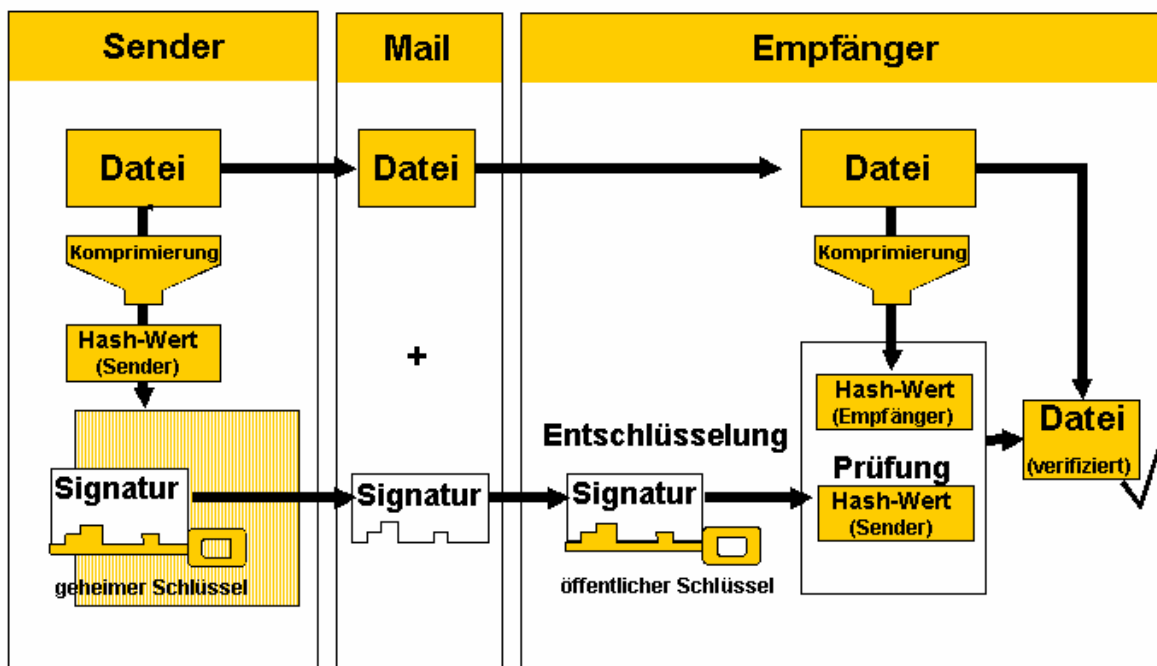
Sender

Mail

Empfänger

Datei

Komprimierung

Hash-Wert (Sender)

Signatur

geheimer Schlüssel

Datei

+

Signatur

Datei

Komprimierung

Hash-Wert (Empfänger)

Prüfung

Hash-Wert (Sender)

Entschlüsselung

Signatur

öffentlicher Schlüssel

Datei (verifiziert)